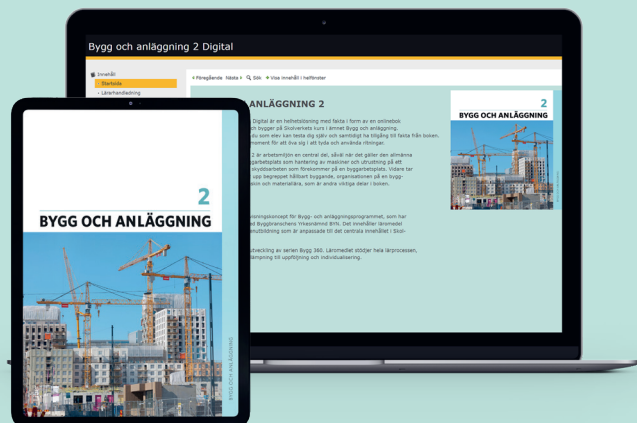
Bygg och anläggning 2 Digital

Innehåll
Startsida
Lärarhandledning

« Föregående Nästa » Sök Visa innehåll i helfönster

ANLÄGGNING 2

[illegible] Digital är en helhetslösning med fakta i form av en onlinebok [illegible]ch bygger på Skolverkets kurs i ämnet Bygg och anläggning. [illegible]du som elev kan testa dig själv och samtidigt ha tillgång till fakta från boken. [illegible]rmoment för att öva sig i att tyda och använda ritningar.

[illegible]2 är arbetsmiljön en central del, såväl när det gäller den allmänna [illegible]garbetsplats som hantering av maskiner och utrustning på att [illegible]skyddsaspekten som förekommer på en byggarbetsplats. Vidare tar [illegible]upp begreppet hållbart byggande, organisationen på en bygg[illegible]ssin och materiallära, som är andra viktiga delar i boken.

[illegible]ingskoncept för Bygg- och anläggningsprogrammet, som har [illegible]ed Byggbranschens Yrkesnämnd BYN. Det innehåller läromedel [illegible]nutbildning som är anpassade till det centrala innehållet i Skol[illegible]

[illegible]utveckling av serien Bygg 360. Läromedlet stödjer hela lärprocessen, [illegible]ämpning till uppföljning och individualisering.

2
BYGG OCH ANLÄGGNING

2
BYGG OCH ANLÄGGNING

BYGG OCH ANLÄGGNING